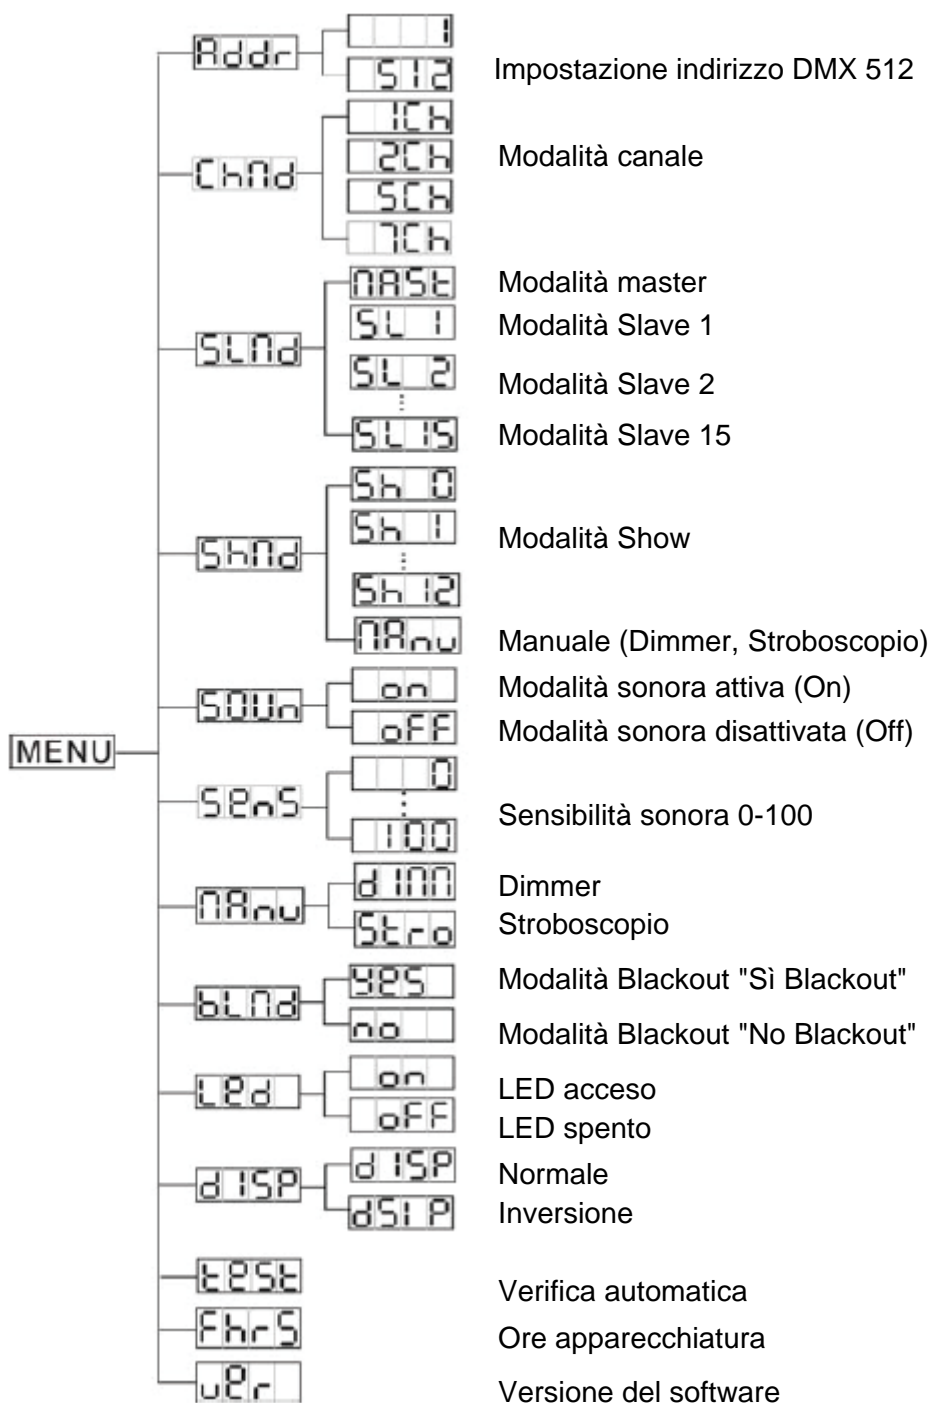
MENU

Addr
1
512
Impostazione indirizzo DMX 512

ChNd
1Ch
2Ch
5Ch
7Ch
Modalità canale

SLNd
NASt
Modalità master
SL 1
Modalità Slave 1
SL 2
Modalità Slave 2
SL 15
Modalità Slave 15

ShNd
Sh 0
Sh 1
Sh 12
Modalità Show
NAnu
Manuale (Dimmer, Stroboscopio)

SOUn
on
Modalità sonora attiva (On)
oFF
Modalità sonora disattivata (Off)

SEnS
0
100
Sensibilità sonora 0-100

NAnu
dINN
Dimmer
Stro
Stroboscopio

bLNd
YES
Modalità Blackout "Sì Blackout"
no
Modalità Blackout "No Blackout"

LEd
on
LED acceso
oFF
LED spento

dISP
dISP
Normale
dSIP
Inversione

tESt
Verifica automatica
FhrS
Ore apparecchiatura
uEr
Versione del software